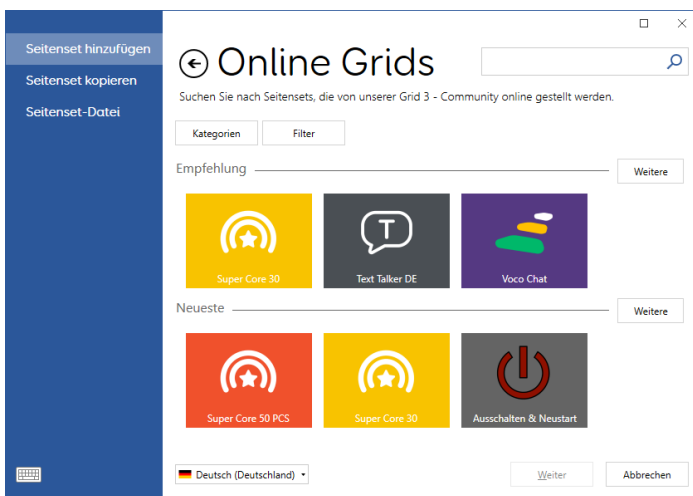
Seitenset hinzufügen
Seitenset kopieren
Seitenset-Datei

Online Grids

Suchen Sie nach Seitensets, die von unserer Grid 3 - Community online gestellt werden.

Kategorien
Filter

Empfehlung
Weitere

Super Core 30
T
Text Talker DE
Voco Chat

Neueste
Weitere

Super Core 50 PCS
Super Core 30
Ausschalten & Neustart

Deutsch (Deutschland)
Weiter
Abbrechen